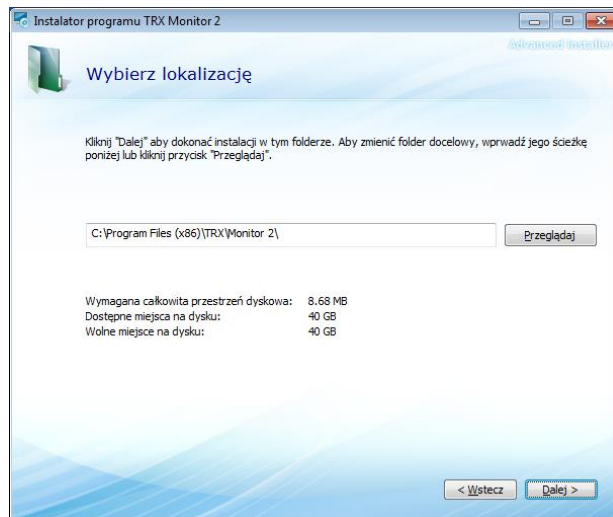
Instalator programu TRX Monitor 2

Advanced Installer

Wybierz lokalizację

Kliknij "Dalej" aby dokonać instalacji w tym folderze. Aby zmienić folder docelowy, wprwadź jego ścieżkę poniżej lub kliknij przycisk "Przeglądaj".

C:\Program Files (x86)\TRX\Monitor 2\

Przeglądaj

| | |
|---|---|
| Wymagana całkowita przestrzeń dyskowa: | 8.68 MB |
| Dostępne miejsca na dysku: | 40 GB |
| Wolne miejsce na dysku: | 40 GB |

< Wstecz

Dalej >